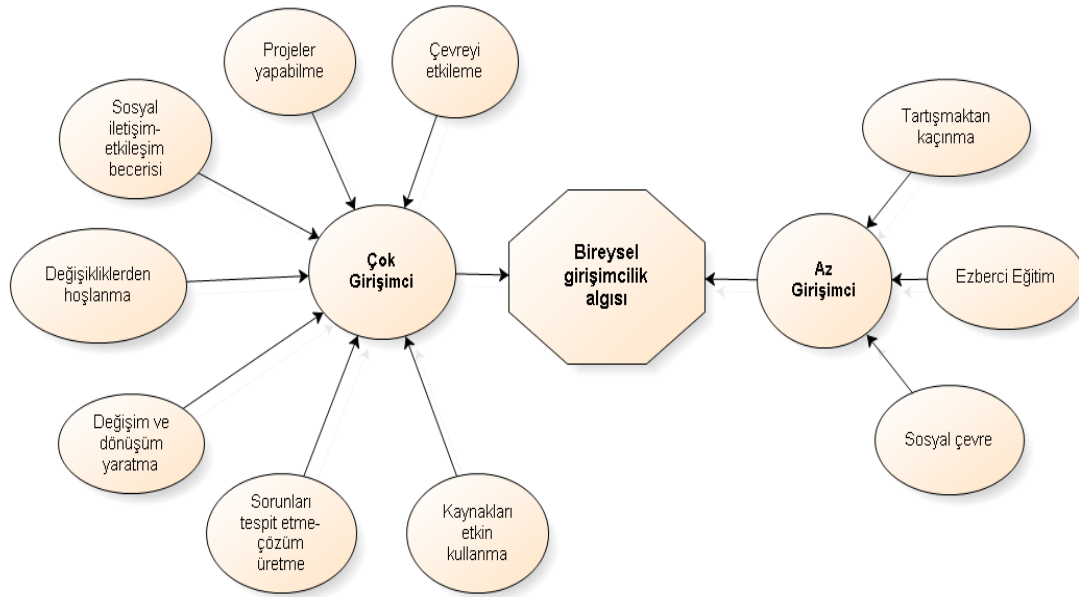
Projeler yapabilme

Çevreyi etkileme

Sosyal iletişim-etkileşim becerisi

Değişikliklerden hoşlanma

Çok Girişimci

Bireysel girişimcilik algısı

Az Girişimci

Tartışmaktan kaçınma

Ezberci Eğitim

Sosyal çevre

Değişim ve dönüşüm yaratma

Sorunları tespit etme-çözüm üretme

Kaynakları etkin kullanma